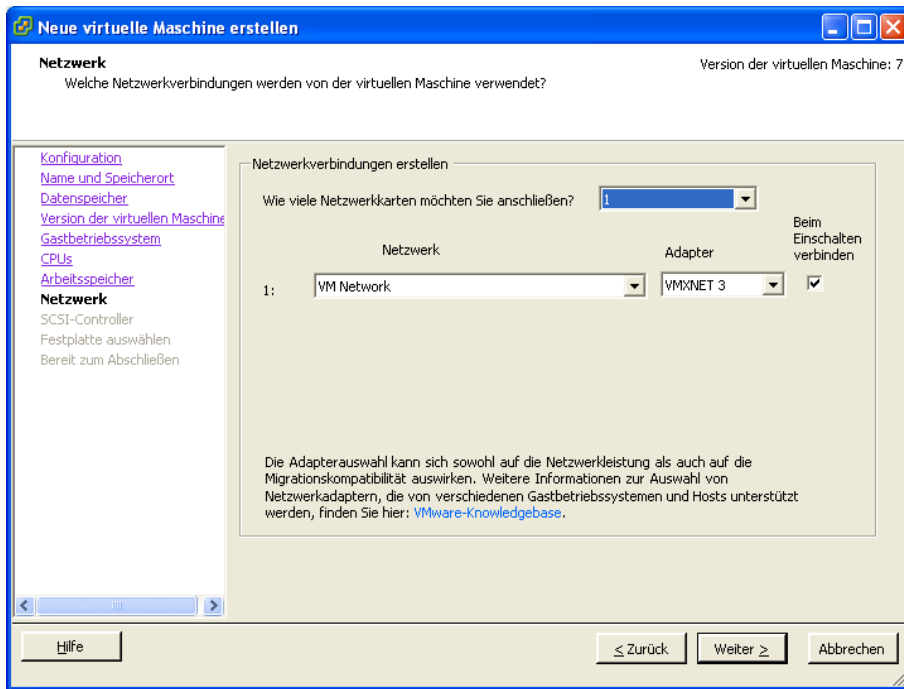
Neue virtuelle Maschine erstellen

Netzwerk
Welche Netzwerkverbindungen werden von der virtuellen Maschine verwendet?

Version der virtuellen Maschine: 7

Konfiguration
Name und Speicherort
Datenspeicher
Version der virtuellen Maschine
Gastbetriebssystem
CPUs
Arbeitsspeicher
Netzwerk
SCSI-Controller
Festplatte auswählen
Bereit zum Abschließen

Netzwerkverbindungen erstellen

Wie viele Netzwerkkarten möchten Sie anschließen? 1

Netzwerk

Adapter

Beim Einschalten verbinden

1: VM Network VMXNET 3

Die Adapterauswahl kann sich sowohl auf die Netzwerkleistung als auch auf die Migrationskompatibilität auswirken. Weitere Informationen zur Auswahl von Netzwerkadaptern, die von verschiedenen Gastbetriebssystemen und Hosts unterstützt werden, finden Sie hier: VMware-Knowledgebase.

Hilfe

≤ Zurück

Weiter ≥

Abbrechen